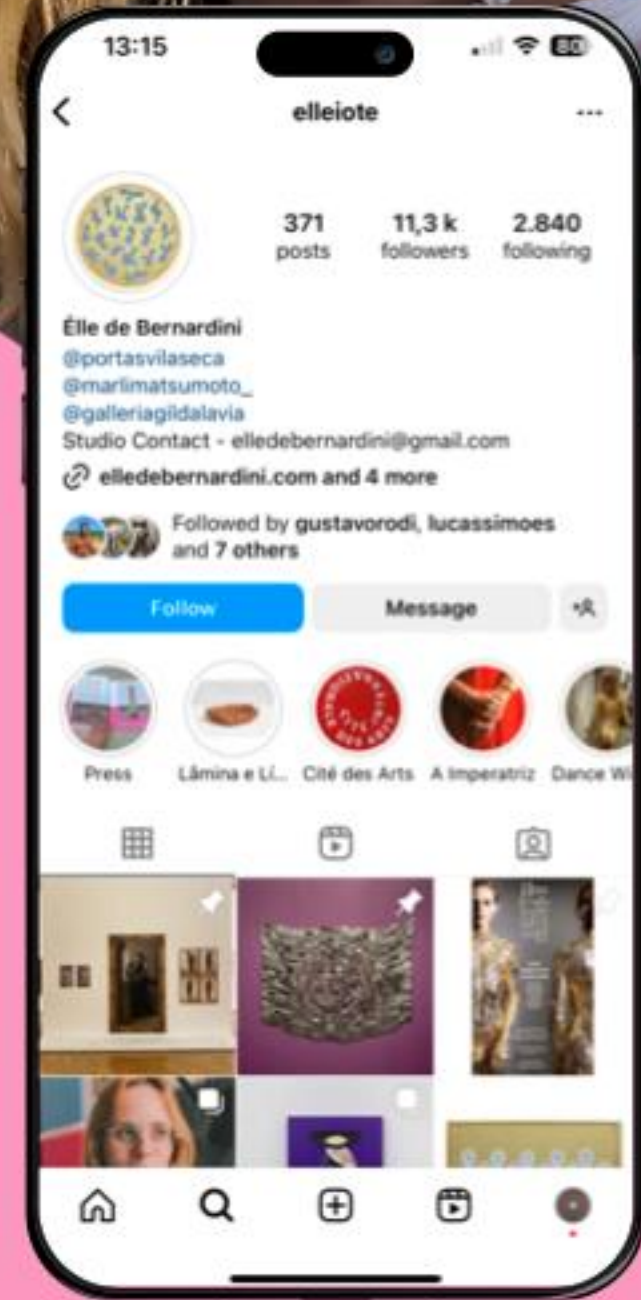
13:15

80

elleiote

371 posts

11,3 k followers

2.840 following

Élle de Bernardini
@portasvilaseca
@marlimatsumoto_
@galleriagildalavia
Studio Contact - elledebernardini@gmail.com
elledebernardini.com and 4 more

Followed by gustavorodi, lucassimoes and 7 others

Follow

Message

Press

Lâmina e Li...

Cité des Arts

A Imperatriz

Dance Wi